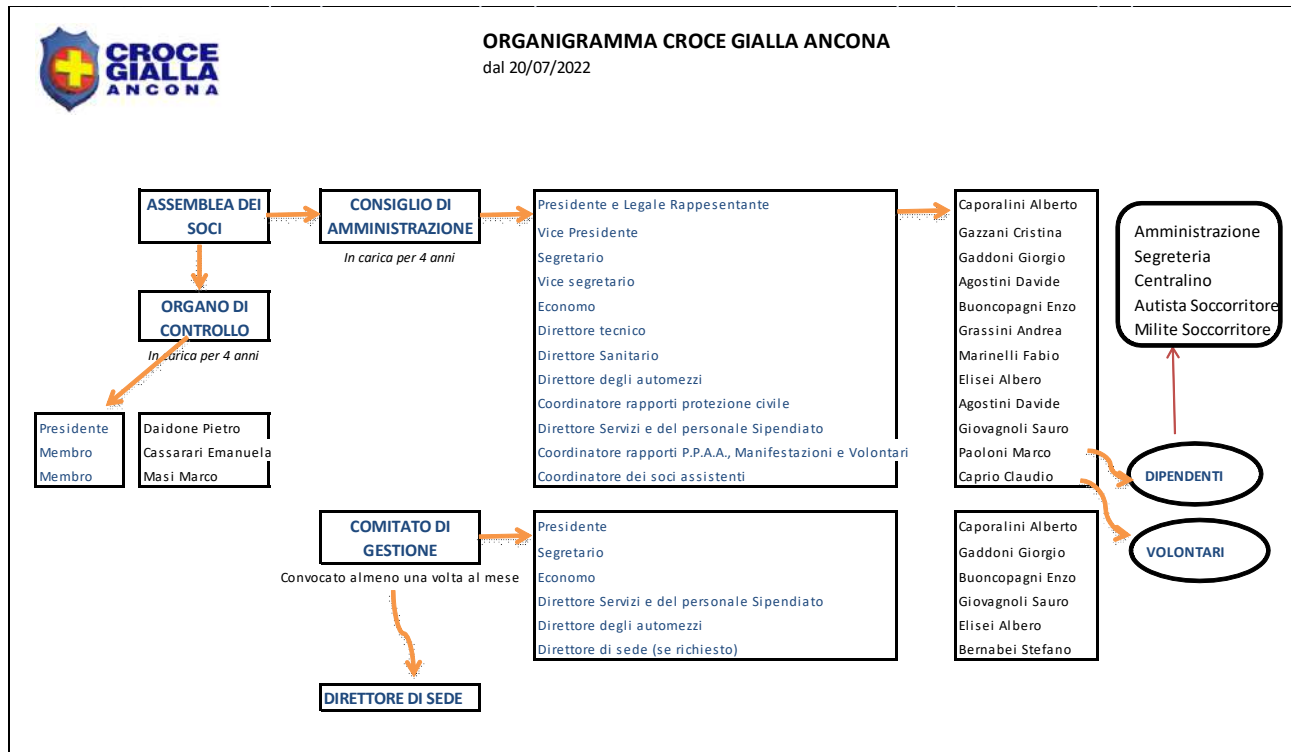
CROCE GIALLA ANCONA

ORGANIGRAMMA CROCE GIALLA ANCONA
dal 20/07/2022

ASSEMBLEA DEI SOCI

CONSIGLIO DI AMMINISTRAZIONE
In carica per 4 anni

| | |
|---|---|
| Presidente e Legale Rappesentante | Caporalini Alberto |
| Vice Presidente | Gazzani Cristina |
| Segretario | Gaddoni Giorgio |
| Vice segretario | Agostini Davide |
| Economo | Buoncopagni Enzo |
| Direttore tecnico | Grassini Andrea |
| Direttore Sanitario | Marinelli Fabio |
| Direttore degli automezzi | Elisei Albero |
| Coordinatore rapporti protezione civile | Agostini Davide |
| Direttore Servizi e del personale Sipendiato | Giovagnoli Sauro |
| Coordinatore rapporti P.P.A.A., Manifestazioni e Volontari | Paoloni Marco |
| Coordinatore dei soci assistenti | Caprio Claudio |

Amministrazione
Segreteria
Centralino
Autista Soccorritore
Milite Soccorritore

ORGANO DI CONTROLLO
In carica per 4 anni

| | |
|---|---|
| Presidente | Daidone Pietro |
| Membro | Cassarari Emanuela |
| Membro | Masi Marco |

DIPENDENTI

VOLONTARI

COMITATO DI GESTIONE
Convocato almeno una volta al mese

| | |
|---|---|
| Presidente | Caporalini Alberto |
| Segretario | Gaddoni Giorgio |
| Economo | Buoncopagni Enzo |
| Direttore Servizi e del personale Sipendiato | Giovagnoli Sauro |
| Direttore degli automezzi | Elisei Albero |
| Direttore di sede (se richiesto) | Bernabei Stefano |

DIRETTORE DI SEDE